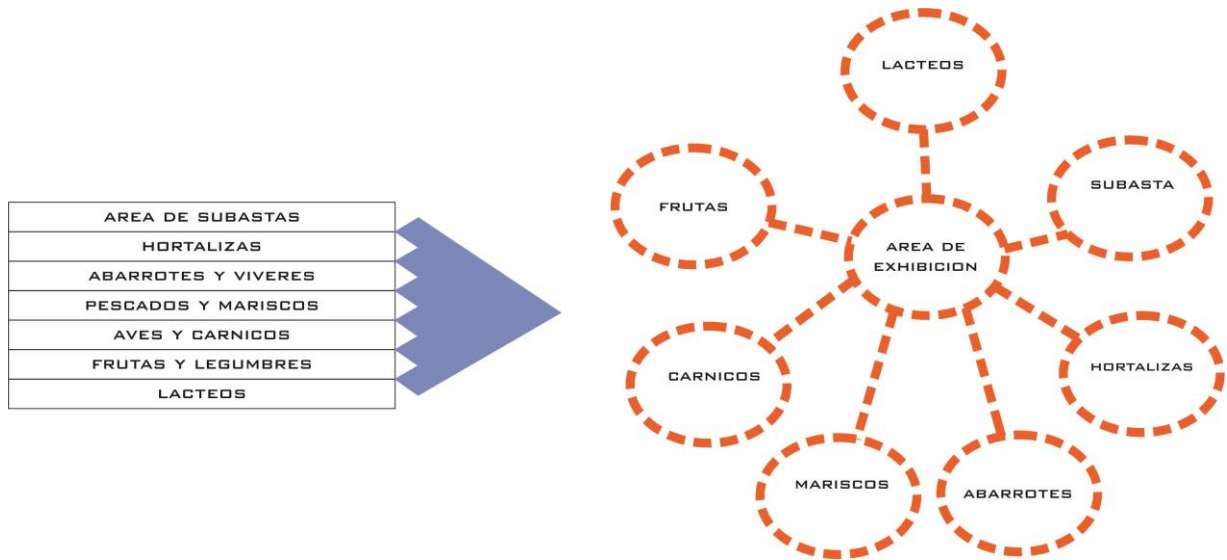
| AREA DE SUBASTAS |
|---|
| HORTALIZAS |
| ABARROTES Y VIVERES |
| PESCADOS Y MARISCOS |
| AVES Y CARNICOS |
| FRUTAS Y LEGUMBRES |
| LACTEOS |

LACTEOS

FRUTAS

SUBASTA

AREA DE EXHIBICION

CARNICOS

HORTALIZAS

MARISCOS

ABARROTES